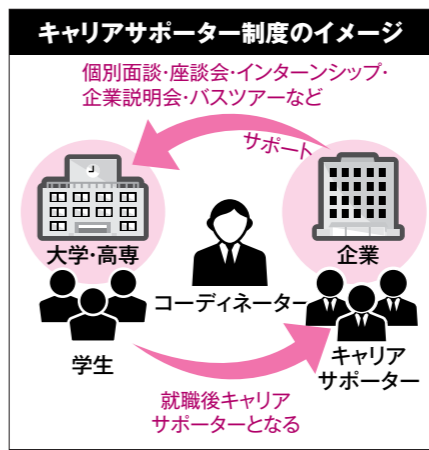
キャリアサポーター制度のイメージ

個別面談・座談会・インターンシップ・企業説明会・バスツアーなど

サポート

大学・高専

企業

コーディネーター

学生

キャリアサポーター

就職後キャリアサポーターとなる